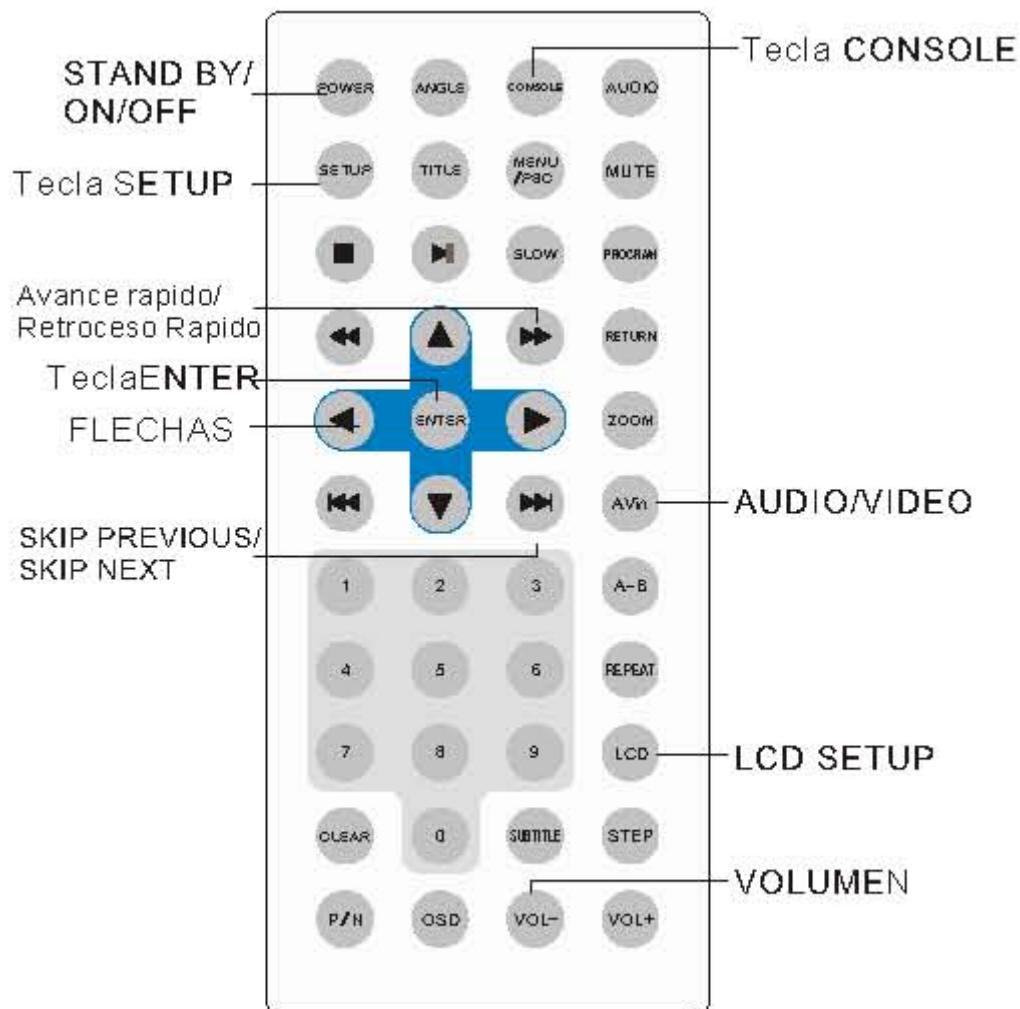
Tecla CONSOLE

STAND BY/
ON/OFF

POWER ANGLE CONSOLE AUDIO

Tecla SETUP

SETUP TITLE MENU /PBC MUTE

SLOW PROGRAM

Avance rapido/
Retroceso Rapido

RETURN

TeclaENTER

FLECHAS

ENTER ZOOM

AV/n

AUDIO/VIDEO

SKIP PREVIOUS/
SKIP NEXT

1 2 3 A-B

4 5 6 REPEAT

7 8 9 LCD

LCD SETUP

CLEAR 0 SUBTITLE STEP

VOLUMEN

P/N OSD VOL- VOL+